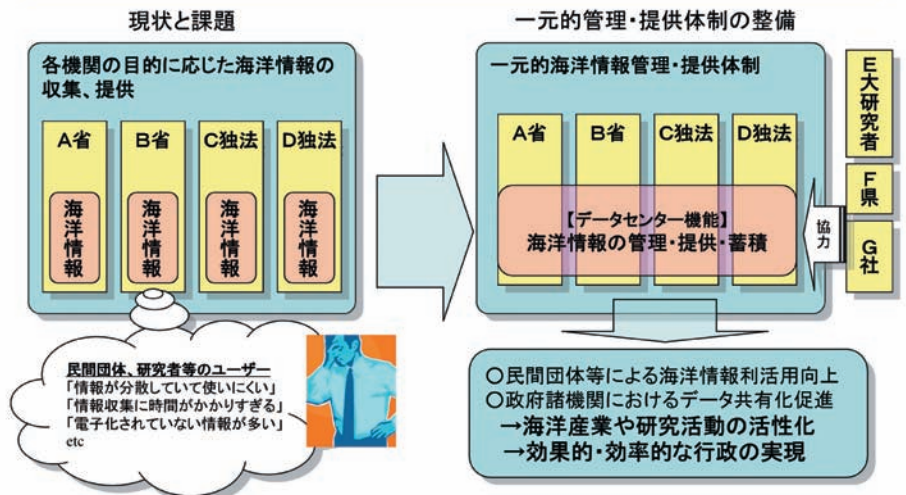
現状と課題

各機関の目的に応じた海洋情報の収集、提供

A省

B省

C独法

D独法

海洋情報

海洋情報

海洋情報

海洋情報

民間団体、研究者等のユーザー
「情報が分散していて使いにくい」
「情報収集に時間がかかりすぎる」
「電子化されていない情報が多い」
etc

一元的管理・提供体制の整備

一元的海洋情報管理・提供体制

A省

B省

C独法

D独法

【データセンター機能】
海洋情報の管理・提供・蓄積

協力

E大研究者

F県

G社

○民間団体等による海洋情報利活用向上
○政府諸機関におけるデータ共有化促進
→海洋産業や研究活動の活性化
→効果的・効率的な行政の実現